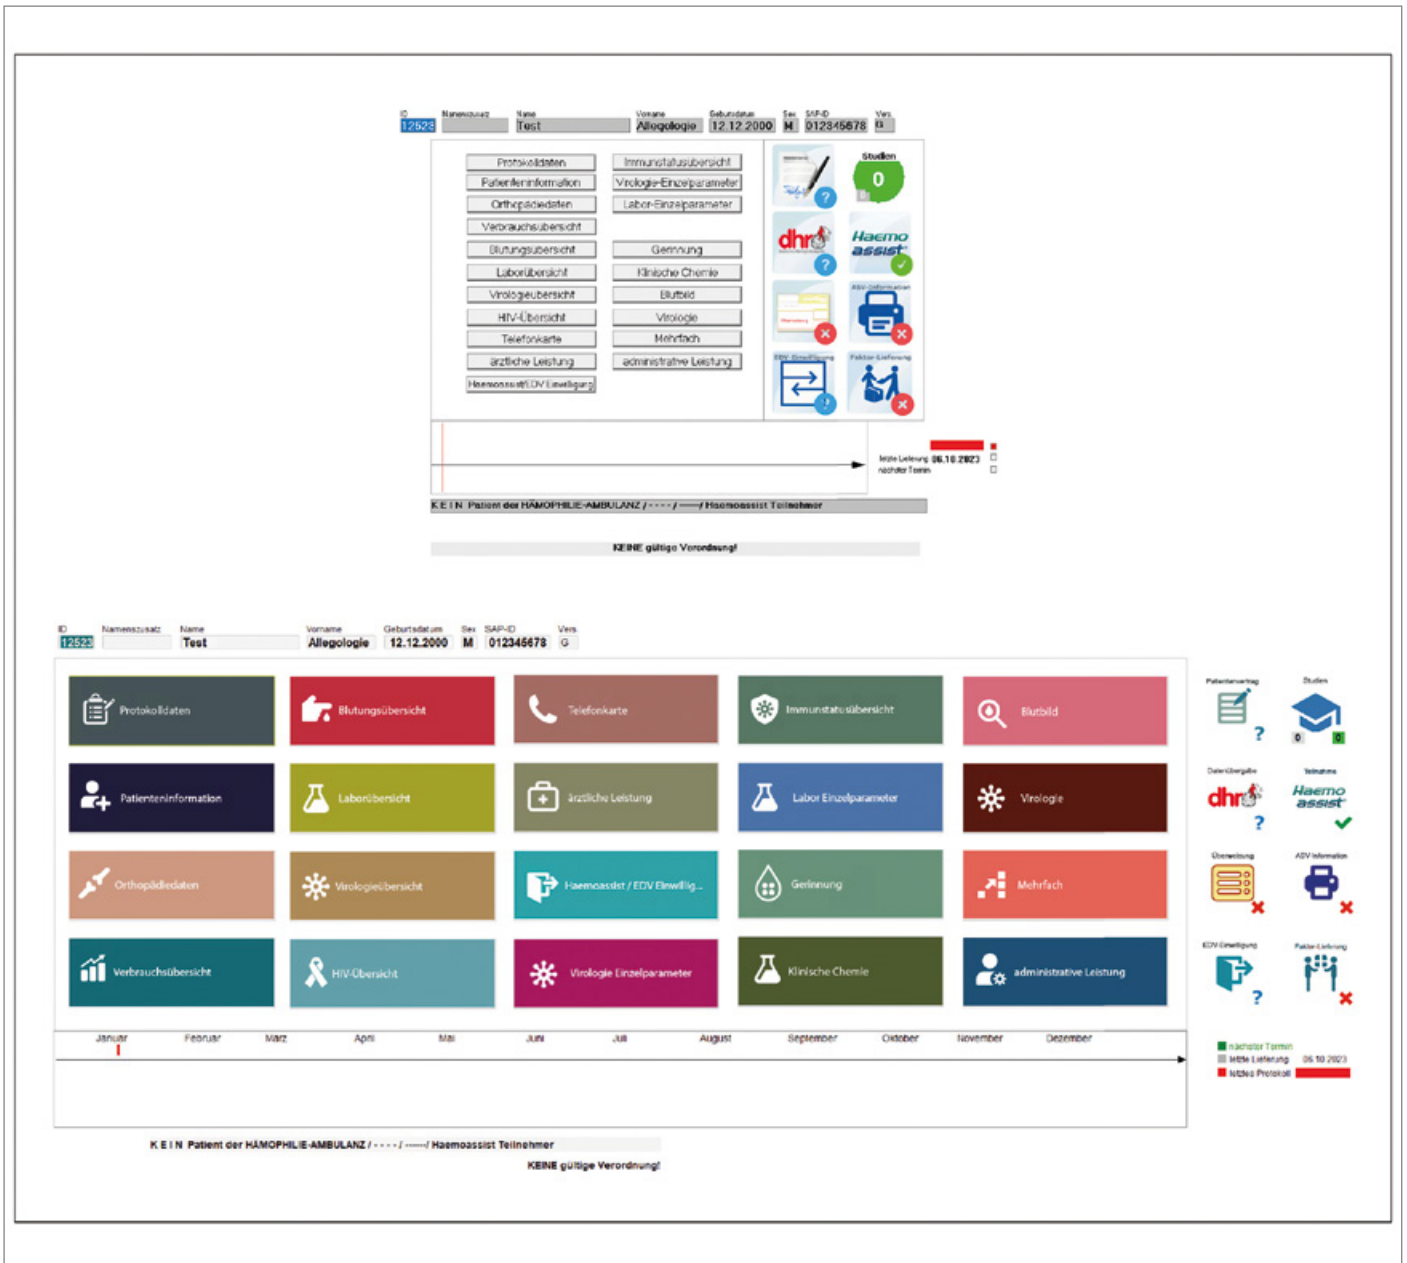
ID 12523 Namenszusatz Name Test Vorname Allegologie Geburtsdatum 12.12.2000 Sex M SAP-ID 012345678 Vers. G

Protokolldaten
Patienteninformation
Orthopädiedaten
Verbrauchsübersicht
Blutungsübersicht
Laborübersicht
Virologieübersicht
HIV-Übersicht
Telefonkarte
ärztliche Leistung
Haemoassist/EDV Einwilligung

Immunstatusübersicht
Virologie-Einzelparameter
Labor-Einzelparameter
Gerinnung
Klinische Chemie
Blutbild
Virologie
Mehrfach
administrative Leistung

Studien
0
dhr
Haemo assist
ADV-Information
EDV-Einwilligung
Faktor-Lieferung

letzte Lieferung 06.10.2023
nächster Termin

K E I N Patient der HÄMOPHILIE-AMBULANZ / - - - - / ------/ Haemoassist Teilnehmer

KEINE gültige Verordnung!

ID 12523 Namenszusatz Name Test Vorname Allegologie Geburtsdatum 12.12.2000 Sex M SAP-ID 012345678 Vers. G

Protokolldaten
Blutungsübersicht
Telefonkarte
Immunstatusübersicht
Blutbild
Patienteninformation
Laborübersicht
ärztliche Leistung
Labor Einzelparameter
Virologie
Orthopädiedaten
Virologieübersicht
Haemoassist / EDV Einwillig...
Gerinnung
Mehrfach
Verbrauchsübersicht
HIV-Übersicht
Virologie Einzelparameter
Klinische Chemie
administrative Leistung

Patientenvertrag
Studien
0
0
Datenübergabe
Teilnahme
dhr
Haemo assist
Überweisung
ADV Information
EDV Einwilligung
Faktor-Lieferung

Januar Februar März April Mai Juni Juli August September Oktober November Dezember

nächster Termin
letzte Lieferung 06.10.2023
letztes Protokoll

K E I N Patient der HÄMOPHILIE-AMBULANZ / - - - - / ------/ Haemoassist Teilnehmer

KEINE gültige Verordnung!